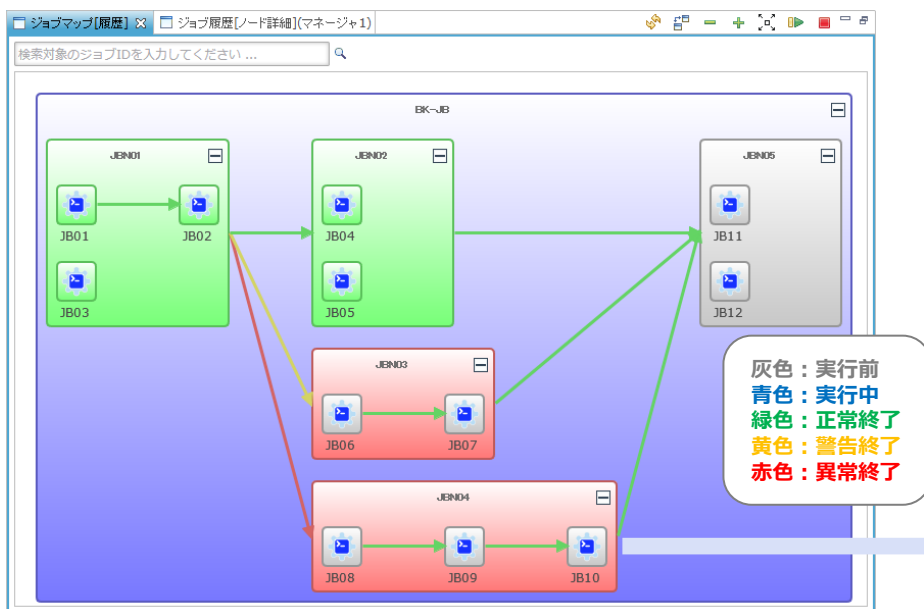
ジョブマップ[履歴] ジョブ履歴[ノード詳細](マネージャ1)

検索対象のジョブIDを入力してください ...

BK-JB

JBN01

JB01

JB02

JB03

JBN02

JB04

JB05

JBN05

JB11

JB12

JBN03

JB06

JB07

JBN04

JB08

JB09

JB10

灰色：実行前
青色：実行中
緑色：正常終了
黄色：警告終了
赤色：異常終了